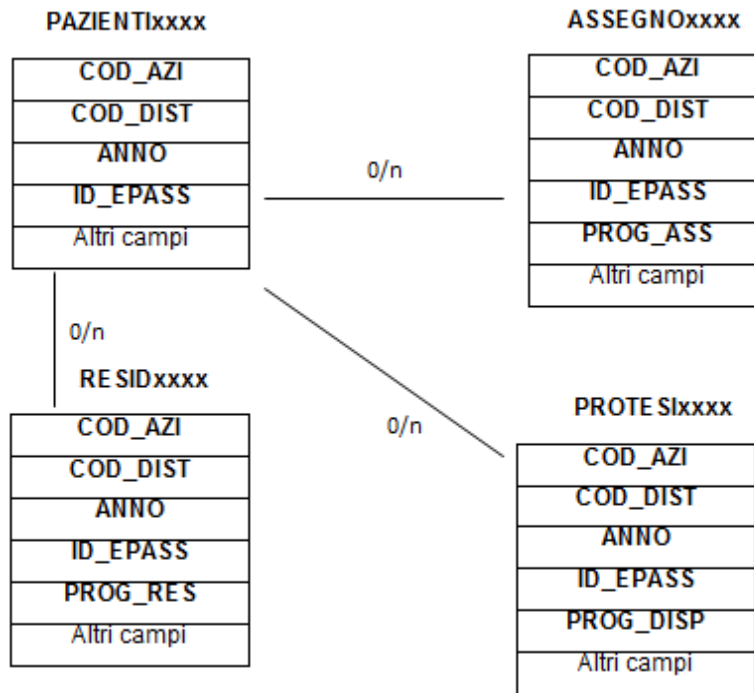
PAZIENTIxxxx

| COD_AZI |
|---|
| COD_DIST |
| ANNO |
| ID_EPASS |
| Altri campi |

ASSEGNOxxxx

| COD_AZI |
|---|
| COD_DIST |
| ANNO |
| ID_EPASS |
| PROG_ASS |
| Altri campi |

0/n

0/n

RESIDxxxx

| COD_AZI |
|---|
| COD_DIST |
| ANNO |
| ID_EPASS |
| PROG_RES |
| Altri campi |

0/n

PROTESIxxxx

| COD_AZI |
|---|
| COD_DIST |
| ANNO |
| ID_EPASS |
| PROG_DISP |
| Altri campi |